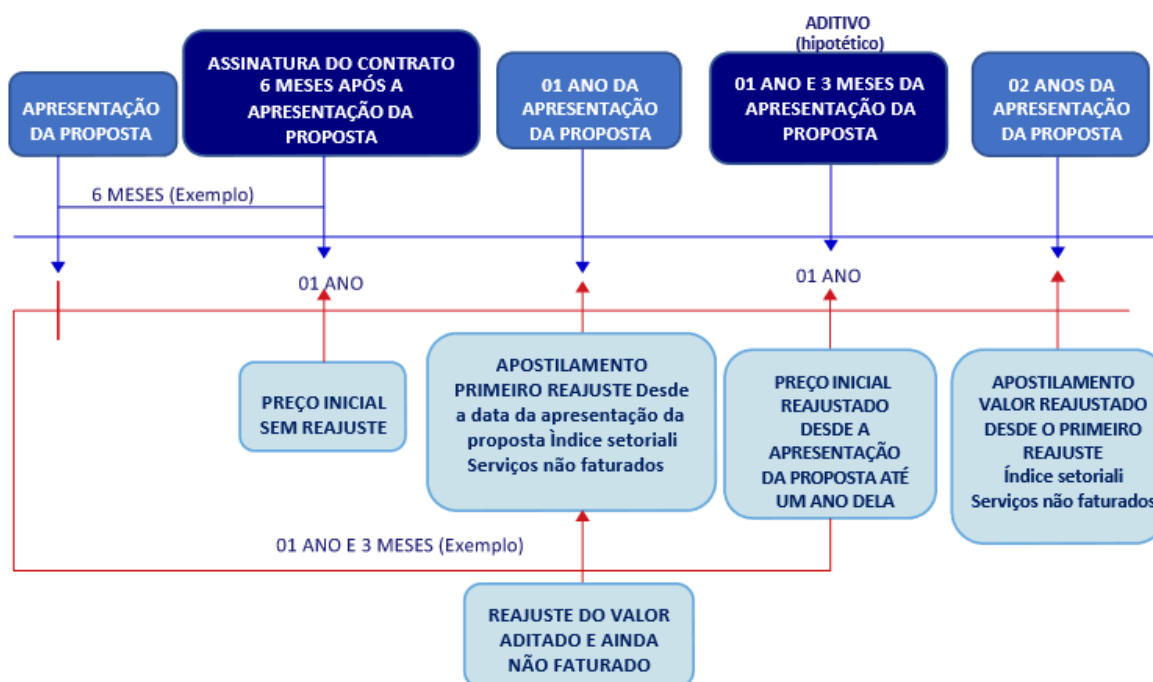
APRESENTAÇÃO DA PROPOSTA

ASSINATURA DO CONTRATO 6 MESES APÓS A APRESENTAÇÃO DA PROPOSTA

01 ANO DA APRESENTAÇÃO DA PROPOSTA

ADITIVO (hipotético)

01 ANO E 3 MESES DA APRESENTAÇÃO DA PROPOSTA

02 ANOS DA APRESENTAÇÃO DA PROPOSTA

6 MESES (Exemplo)

01 ANO

01 ANO

PREÇO INICIAL SEM REAJUSTE

APOSTILAMENTO PRIMEIRO REAJUSTE Desde a data da apresentação da proposta Ìndice setoriali Serviços não faturados

PREÇO INICIAL REAJUSTADO DESDE A APRESENTAÇÃO DA PROPOSTA ATÉ UM ANO DELA

APOSTILAMENTO VALOR REAJUSTADO DESDE O PRIMEIRO REAJUSTE Índice setoriali Serviços não faturados

01 ANO E 3 MESES (Exemplo)

REAJUSTE DO VALOR ADITADO E AINDA NÃO FATURADO